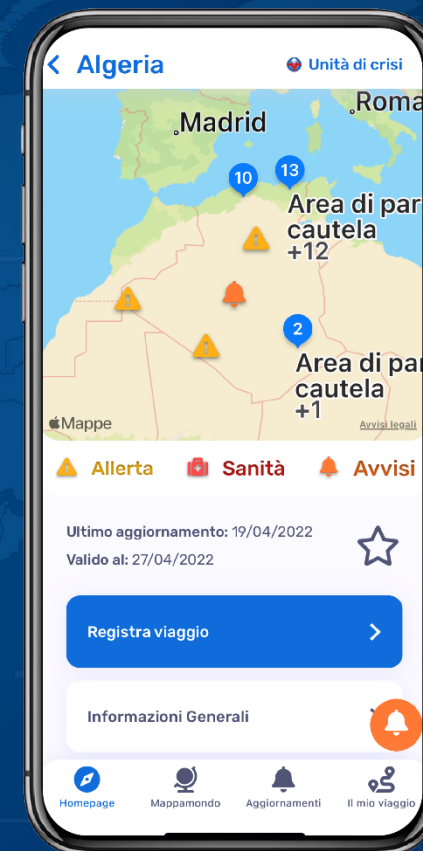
< Algeria

Unità di crisi

Roma

Madrid

10

13

Area di par
cautela
+12

2

Area di par
cautela
+1

Mappe

Avvisi legali

Allerta

Sanità

Avvisi

Ultimo aggiornamento: 19/04/2022

Valido al: 27/04/2022

Registra viaggio

Informazioni Generali

Homepage

Mappamondo

Aggiornamenti

Il mio viaggio